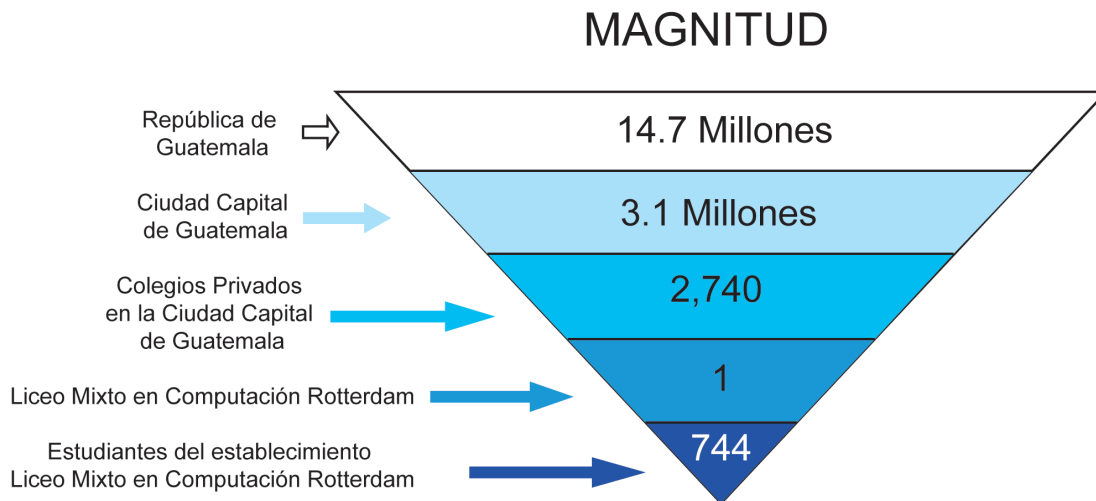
MAGNITUD

República de Guatemala

14.7 Millones

Ciudad Capital de Guatemala

3.1 Millones

Colegios Privados en la Ciudad Capital de Guatemala

2,740

Liceo Mixto en Computación Rotterdam

1

Estudiantes del establecimiento Liceo Mixto en Computación Rotterdam

744